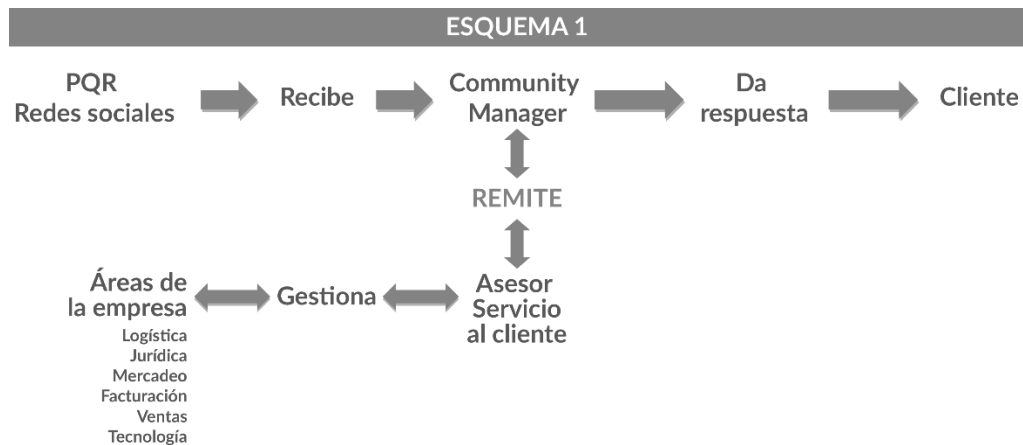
ESQUEMA 1

PQR
Redes sociales

Recibe

Community
Manager

Da
respuesta

Cliente

REMITE

Áreas de
la empresa
Logística
Jurídica
Mercadeo
Facturación
Ventas
Tecnología

Gestiona

Asesor
Servicio
al cliente